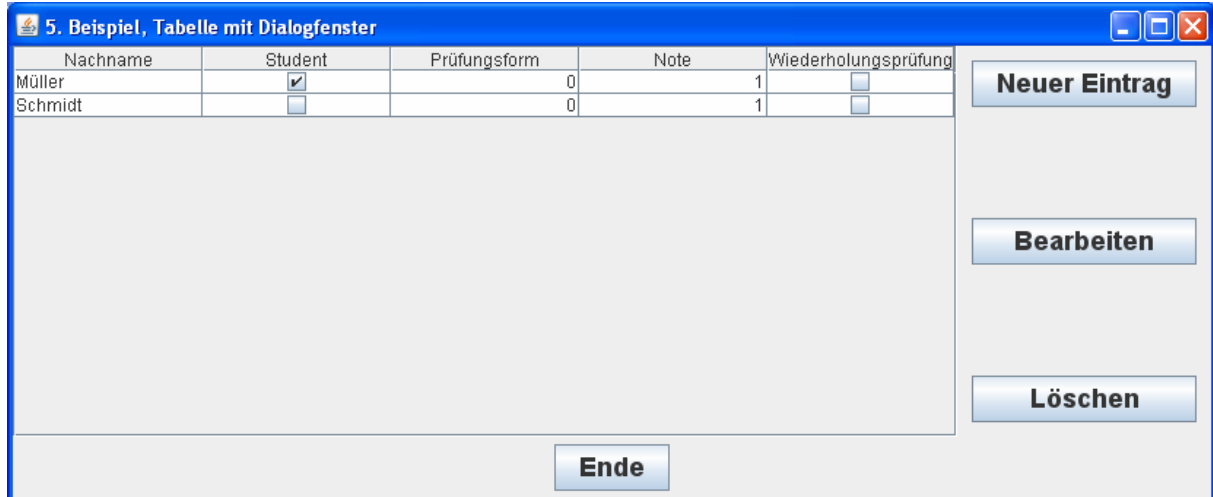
5. Beispiel, Tabelle mit Dialogfenster

| Nachname | Student | Prüfungsform | Note | Wiederholungsprüfung |
|---|---|---|---|---|
| Müller | ✔ | 0 | 1 | |
| Schmidt | | 0 | 1 | |

Neuer Eintrag

Bearbeiten

Löschen

Ende